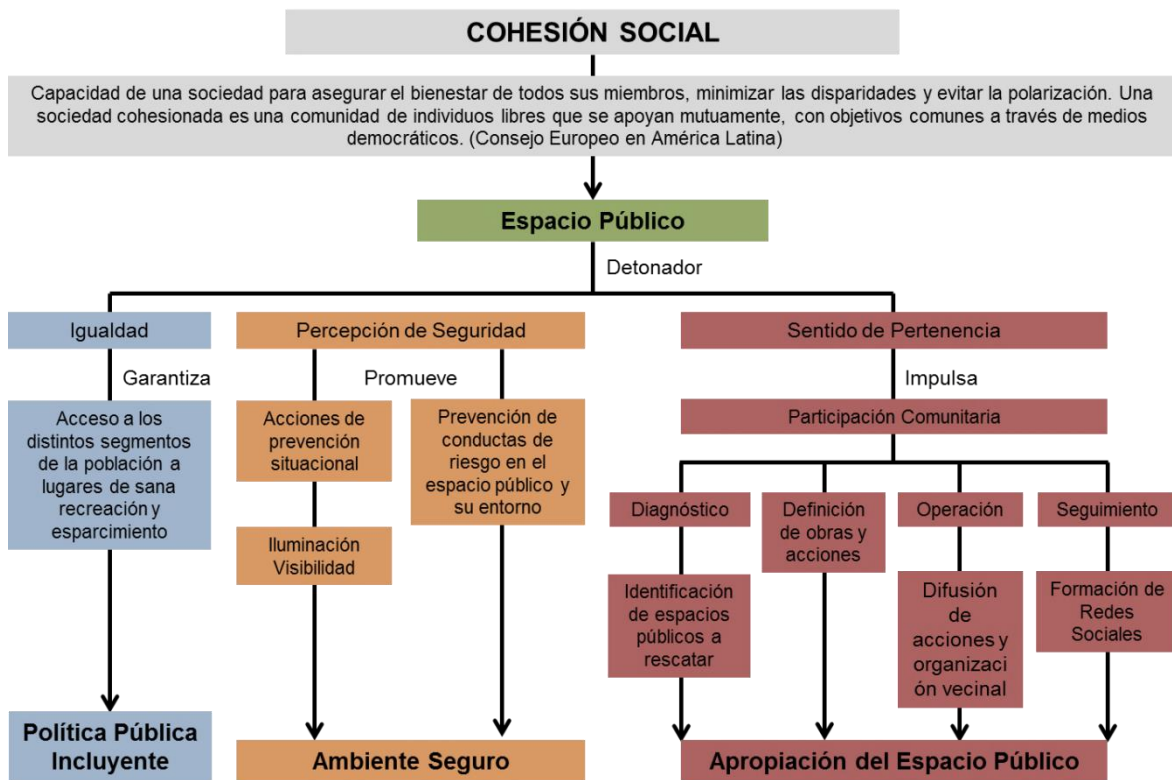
COHESIÓN SOCIAL

Capacidad de una sociedad para asegurar el bienestar de todos sus miembros, minimizar las disparidades y evitar la polarización. Una sociedad cohesionada es una comunidad de individuos libres que se apoyan mutuamente, con objetivos comunes a través de medios democráticos. (Consejo Europeo en América Latina)

Espacio Público

Detonador

Igualdad

Garantiza

Acceso a los distintos segmentos de la población a lugares de sana recreación y esparcimiento

Política Pública Incluyente

Percepción de Seguridad

Promueve

Acciones de prevención situacional

Iluminación Visibilidad

Prevención de conductas de riesgo en el espacio público y su entorno

Ambiente Seguro

Sentido de Pertenencia

Impulsa

Participación Comunitaria

Diagnóstico

Identificación de espacios públicos a rescatar

Definición de obras y acciones

Operación

Difusión de acciones y organización vecinal

Seguimiento

Formación de Redes Sociales

Apropiación del Espacio Público